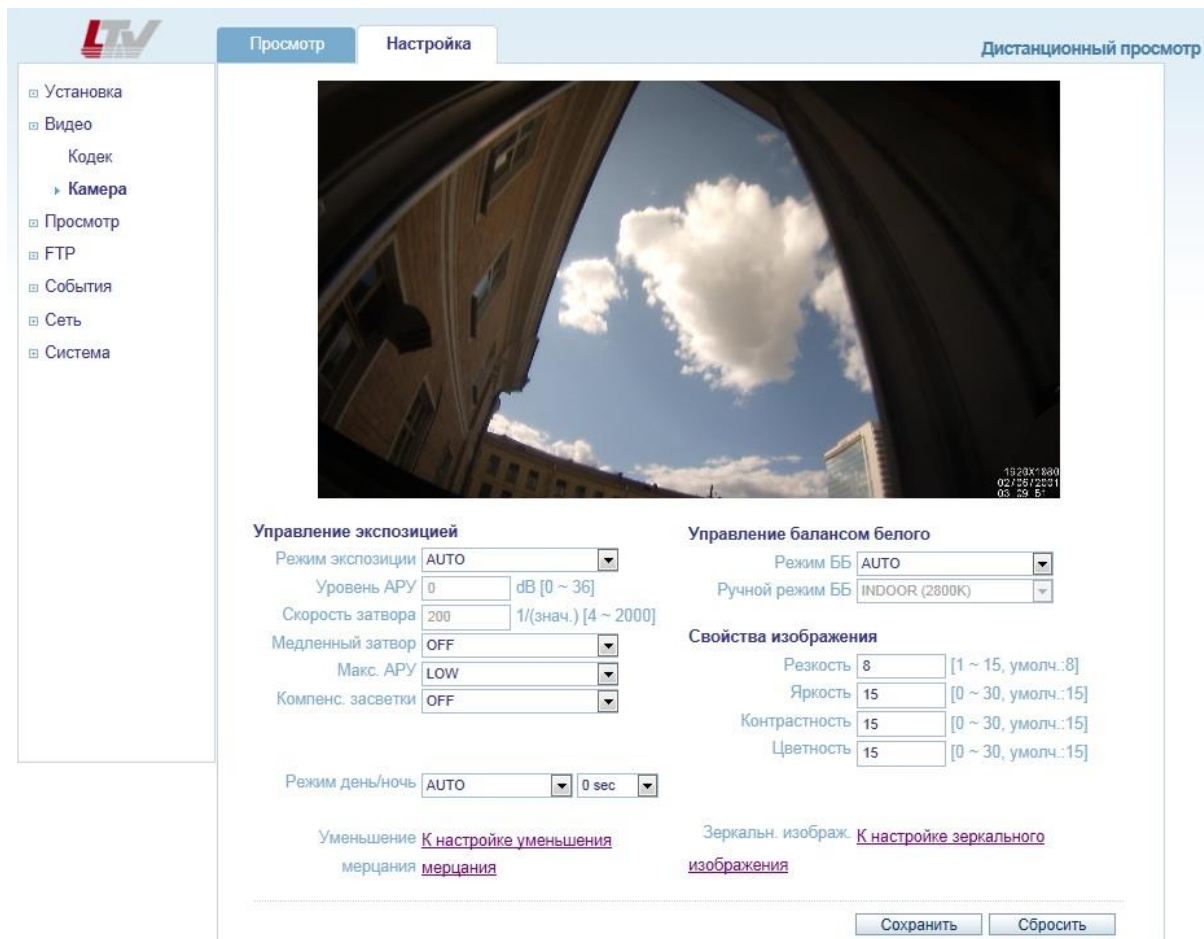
LTV

Просмотр | Настройка

Дистанционный просмотр

Установка
Видео
Кодек
Камера
Просмотр
FTP
События
Сеть
Система

1920X1080
02/05/2031
03 29 51

Управление экспозицией
Режим экспозиции AUTO
Уровень АРУ 0 dB [0 ~ 36]
Скорость затвора 200 1/(знач.) [4 ~ 2000]
Медленный затвор OFF
Макс. АРУ LOW
Компенс. засветки OFF

Управление балансом белого
Режим ББ AUTO
Ручной режим ББ INDOOR (2800K)

Свойства изображения
Резкость 8 [1 ~ 15, умолч.:8]
Яркость 15 [0 ~ 30, умолч.:15]
Контрастность 15 [0 ~ 30, умолч.:15]
Цветность 15 [0 ~ 30, умолч.:15]

Режим день/ночь AUTO 0 sec

Уменьшение мерцания К настройке уменьшения мерцания

Зеркальн. изображ. К настройке зеркального изображения

Сохранить Сбросить